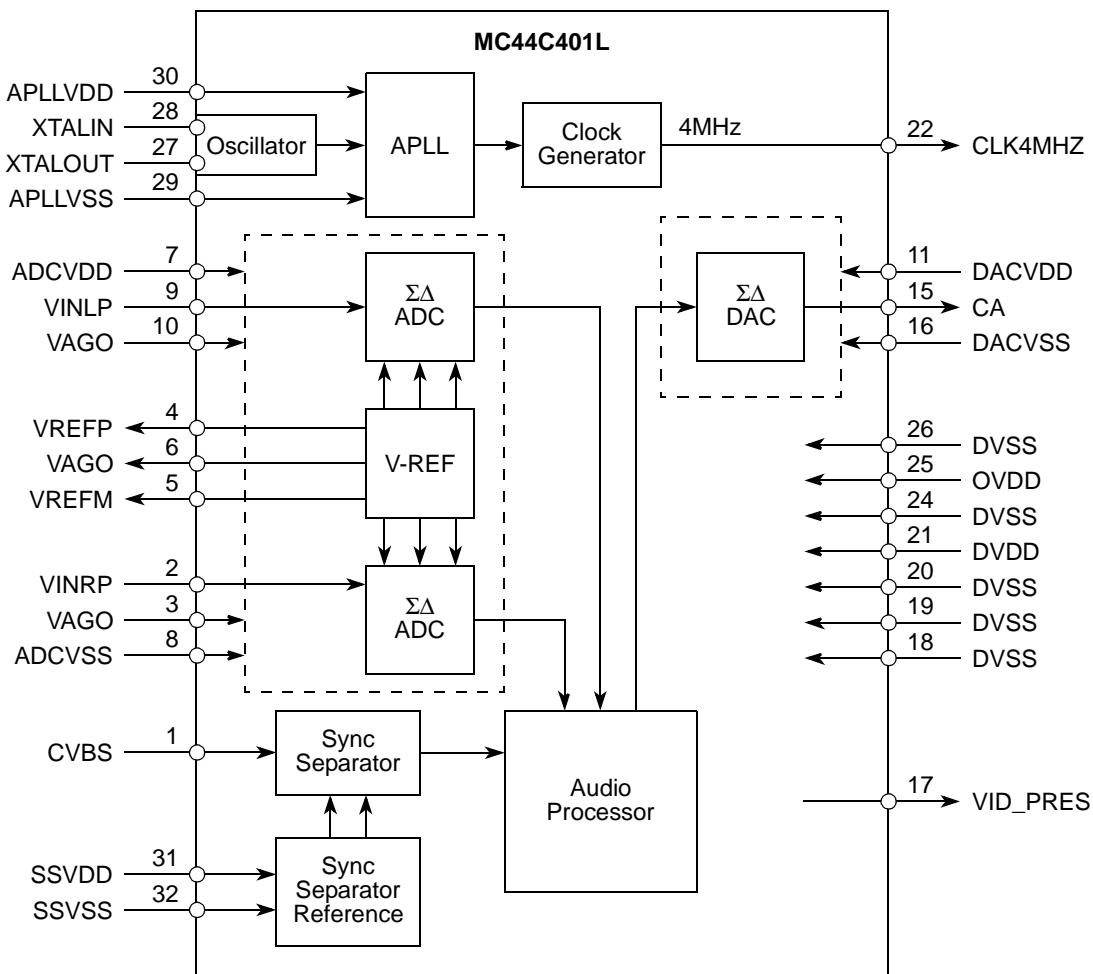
MC44C401L

APLLVDD 30
XTALIN 28
XTALOUT 27
APLLVSS 29
Oscillator
APLL
Clock Generator
4MHz
22 CLK4MHZ

ADCVDD 7
VINLP 9
VAGO 10
$\Sigma\Delta$ ADC
$\Sigma\Delta$ DAC
11 DACVDD
15 CA
16 DACVSS

VREFP 4
VAGO 6
VREFM 5
V-REF
26 DVSS
25 OVDD
24 DVSS
21 DVDD
20 DVSS
19 DVSS
18 DVSS

VINRP 2
VAGO 3
ADCVSS 8
$\Sigma\Delta$ ADC

CVBS 1
Sync Separator
Audio Processor
17 VID_PRES

SSVDD 31
SSVSS 32
Sync Separator Reference